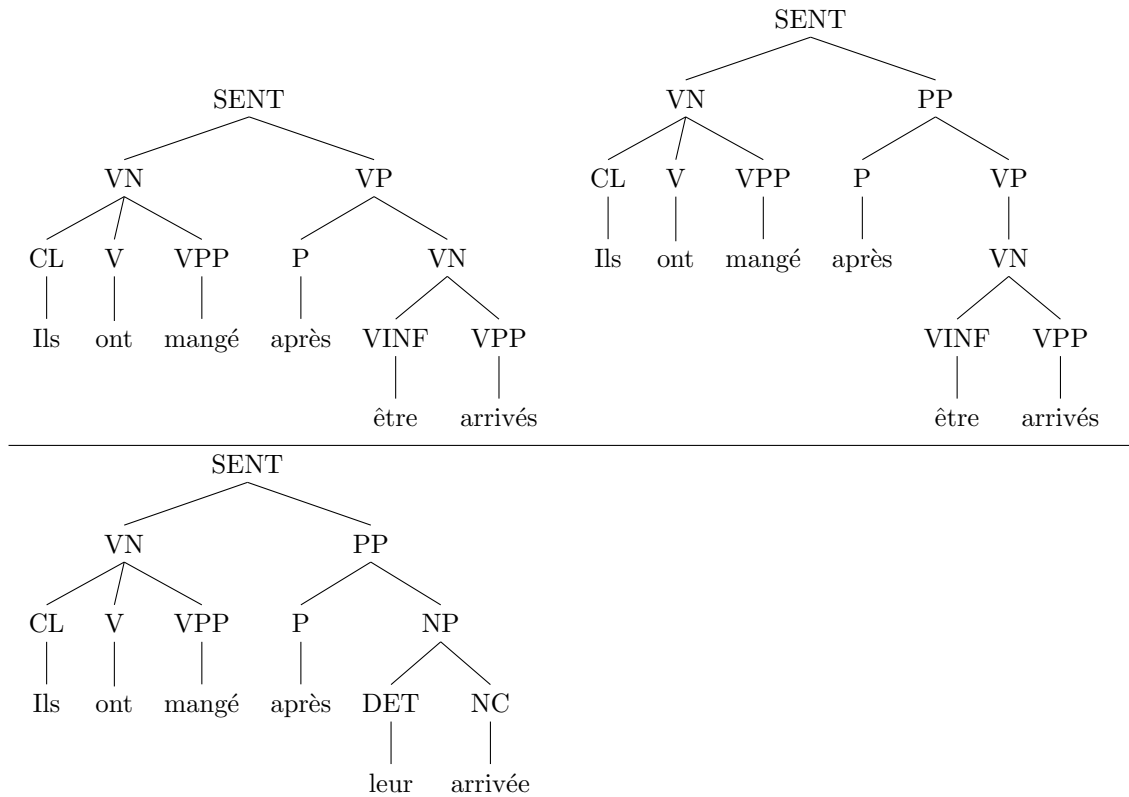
SENT
VN
CL
Ils
V
ont
VPP
mangé
VP
P
après
VN
VINF
être
VPP
arrivés

SENT
VN
CL
Ils
V
ont
VPP
mangé
PP
P
après
VP
VN
VINF
être
VPP
arrivés

SENT
VN
CL
Ils
V
ont
VPP
mangé
PP
P
après
NP
DET
leur
NC
arrivée